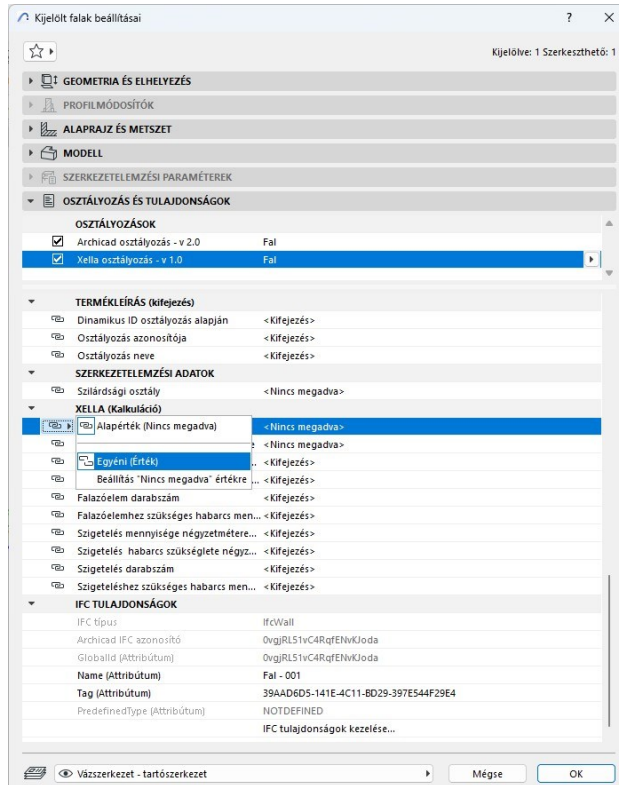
Kijelölt falak beállításai

? ×

Kijelölve: 1 Szerkeszthető: 1

GEOMETRIA ÉS ELHELYEZÉS

PROFILMÓDOSÍTÓK

ALAPRAJZ ÉS METSZET

MODELL

SZERKEZETELEMZÉSI PARAMÉTEREK

OSZTÁLYOZÁS ÉS TULAJDONSÁGOK

| OSZTÁLYOZÁSOK | |
|---|---|
| Archicad osztályozás - v 2.0 | Fal |
| Xella osztályozás - v 1.0 | Fal |

| | |
|---|---|
| TERMÉKLEÍRÁS (kifejezés) | |
| Dinamikus ID osztályozás alapján | <Kifejezés> |
| Osztályozás azonosítója | <Kifejezés> |
| Osztályozás neve | <Kifejezés> |
| SZERKEZETELEMZÉSI ADATOK | |
| Szilárdsági osztály | <Nincs megadva> |
| XELLA (Kalkuláció) | |
| Alapérték (Nincs megadva) | <Nincs megadva> |
| e | <Nincs megadva> |
| Egyéni (Érték) ... | <Kifejezés> |
| Beállítás "Nincs megadva" értékre ... | <Kifejezés> |
| ... | <Kifejezés> |
| Falazóelem darabszám | <Kifejezés> |
| Falazóelemhez szükséges habarcs men... | <Kifejezés> |
| Szigetelés mennyisége négyzetmétere... | <Kifejezés> |
| Szigetelés habarcs szükséglete négyz... | <Kifejezés> |
| Szigetelés darabszám | <Kifejezés> |
| Szigeteléshez szükséges habarcs men... | <Kifejezés> |
| IFC TULAJDONSÁGOK | |
| IFC típus | IfcWall |
| Archicad IFC azonosító | 0vgjRL51vC4RqfENvKJoda |
| GlobalId (Attribútum) | 0vgjRL51vC4RqfENvKJoda |
| Name (Attribútum) | Fal - 001 |
| Tag (Attribútum) | 39AAD6D5-141E-4C11-BD29-397E544F29E4 |
| PredefinedType (Attribútum) | NOTDEFINED |
| | IFC tulajdonságok kezelése... |

Vázszerkezet - tartószerkezet

Mégse OK